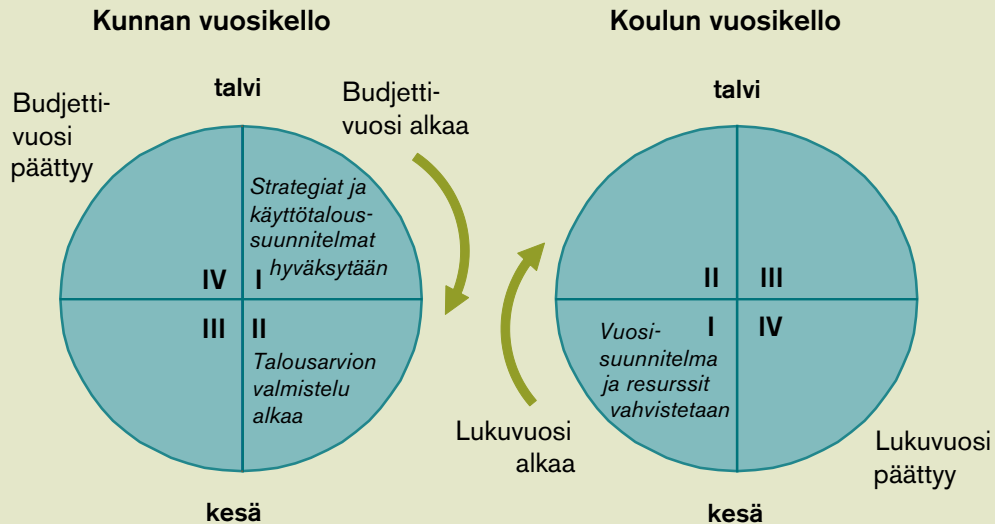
Kunnan vuosikello

Budjettivuosi päättyy

talvi

Strategiat ja käyttötaloussuunnitelmat hyväksytään

IV

I

III

II

Talousarvion valmistelu alkaa

kesä

Budjettivuosi alkaa

Lukuvuosi alkaa

Koulun vuosikello

talvi

II

III

I

IV

Vuosisuunnitelma ja resurssit vahvistetaan

Lukuvuosi päättyy

kesä